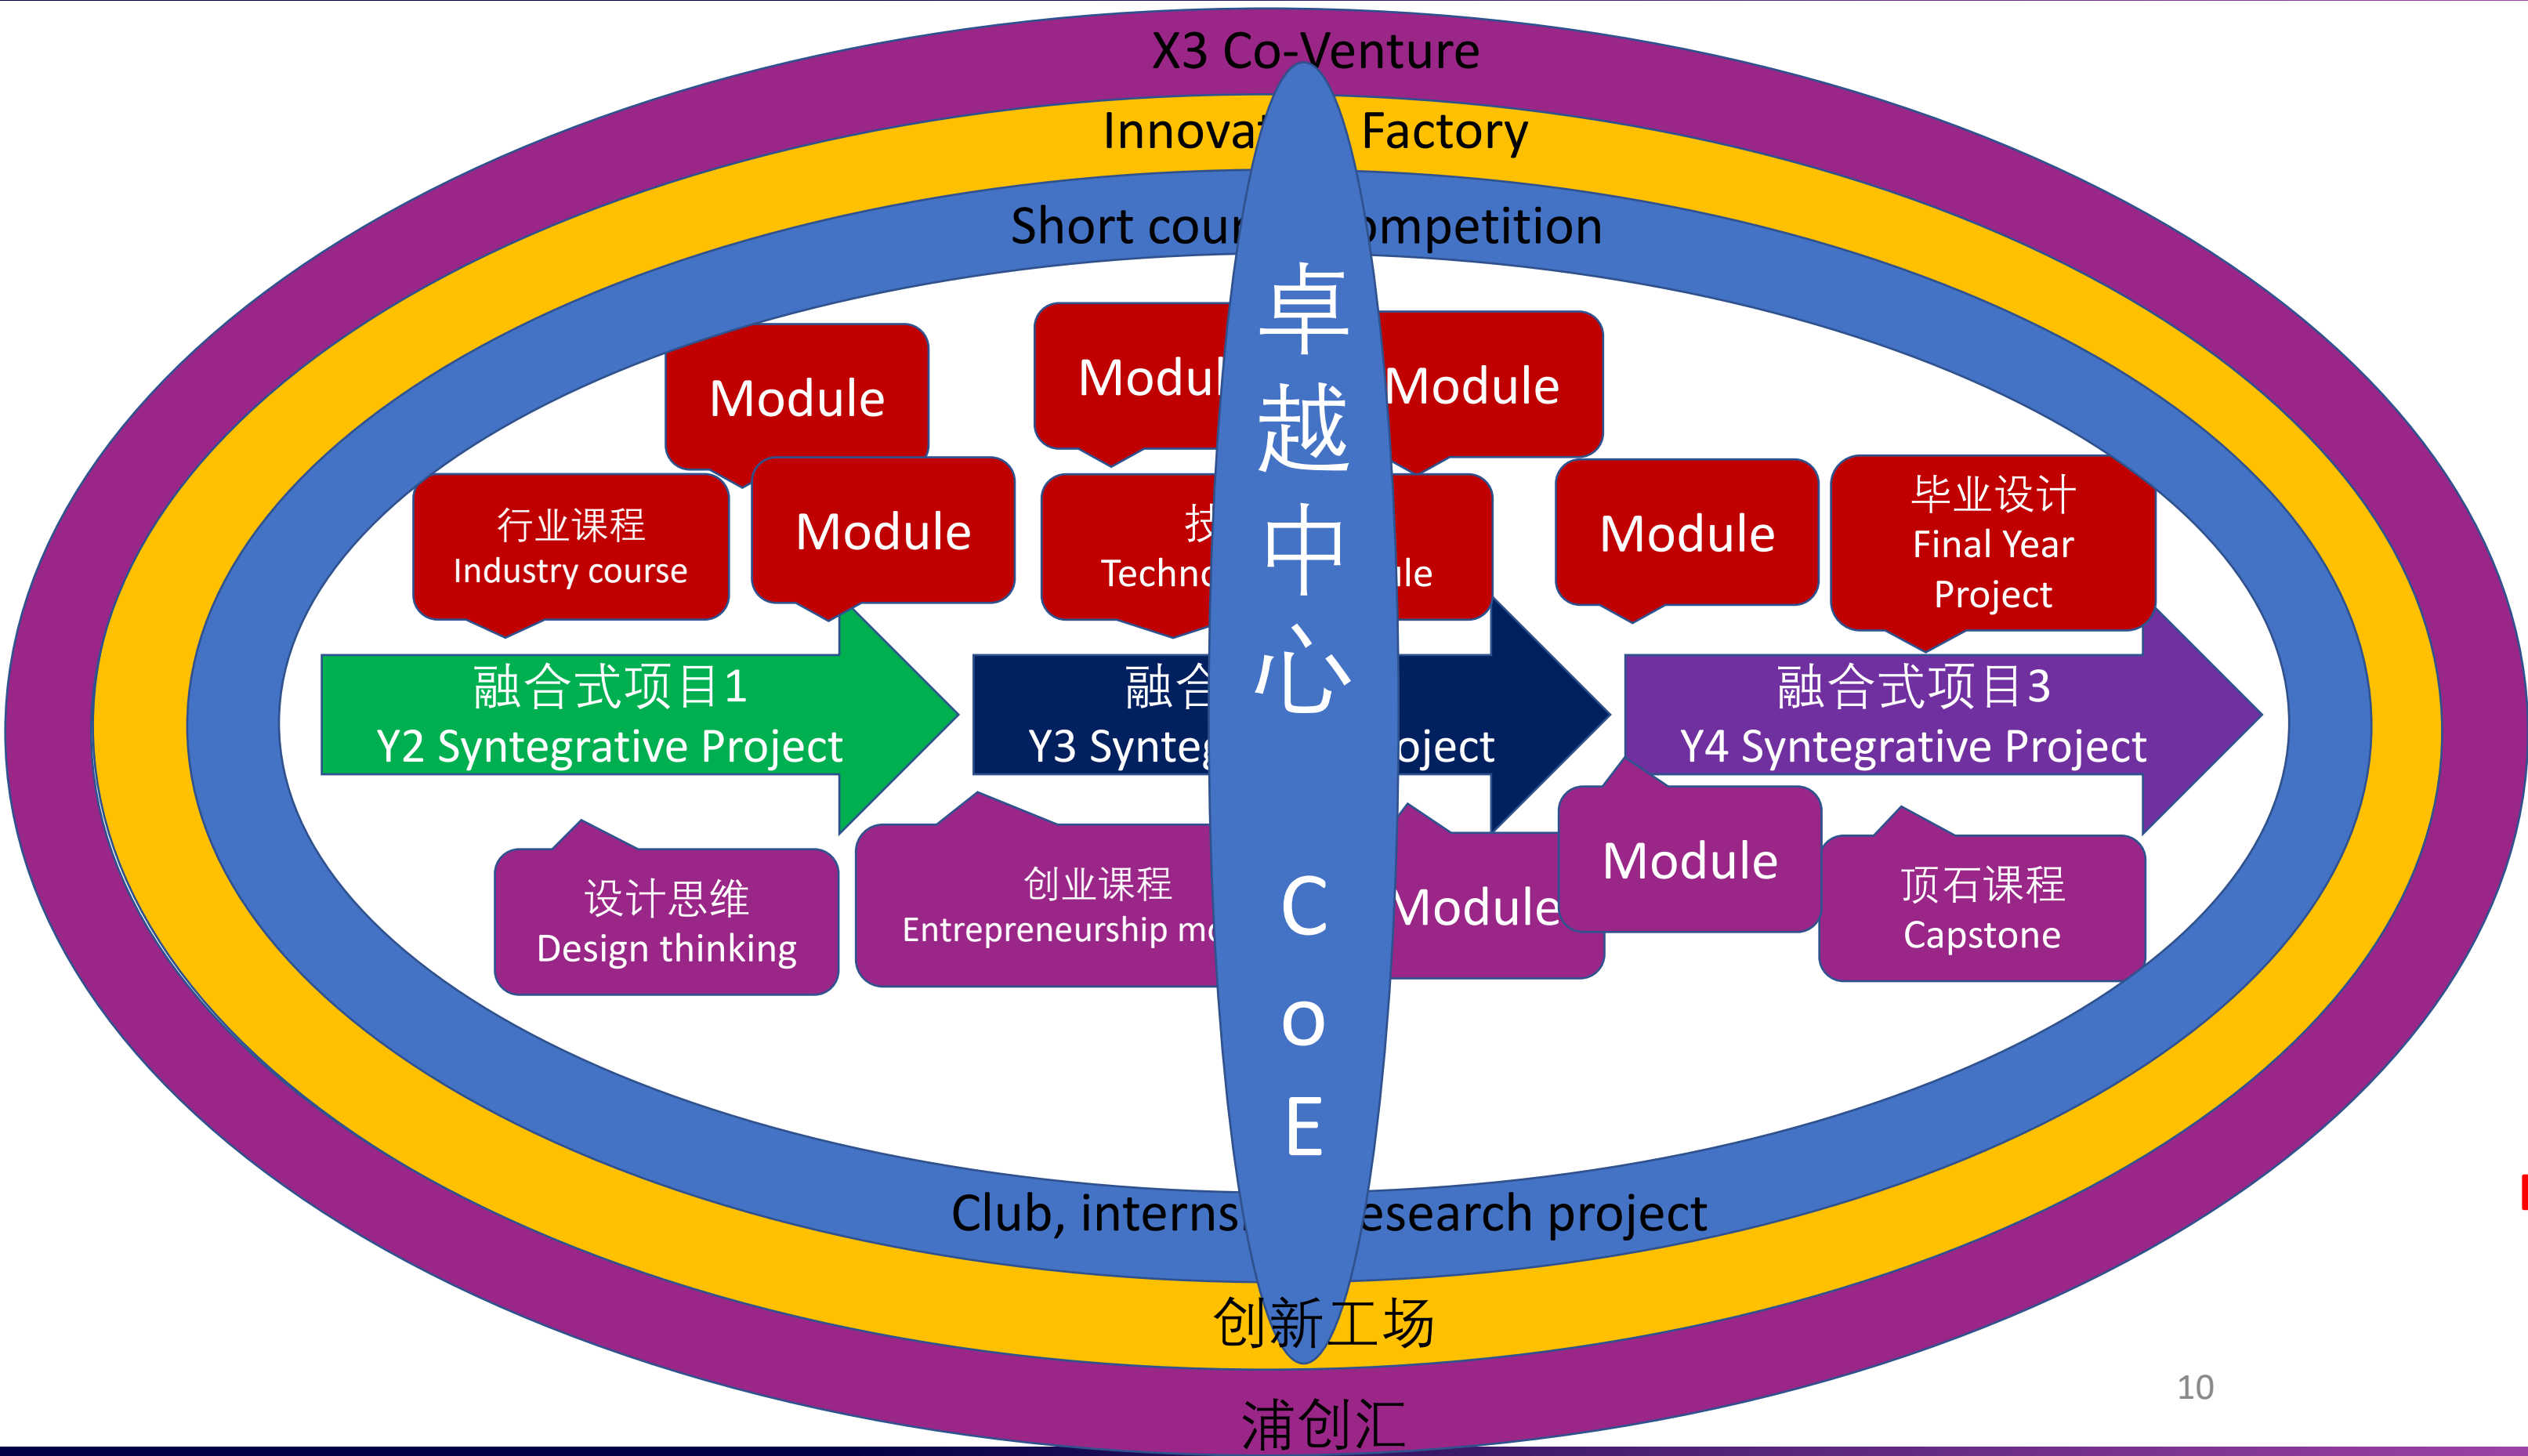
X3 Co-Venture

Innova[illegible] Factory

Short cou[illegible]mpetition

卓越中心

CoE

Module

Modul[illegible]

Module

行业课程
Industry course

Module

技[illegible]
Techn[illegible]ule

Module

毕业设计
Final Year
Project

融合式项目1
Y2 Syntegrative Project

融合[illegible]
Y3 Synteg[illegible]oject

融合式项目3
Y4 Syntegrative Project

设计思维
Design thinking

创业课程
Entrepreneurship m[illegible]

Module

Module

顶石课程
Capstone

Club, interns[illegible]esearch project

创新工场

浦创汇

10